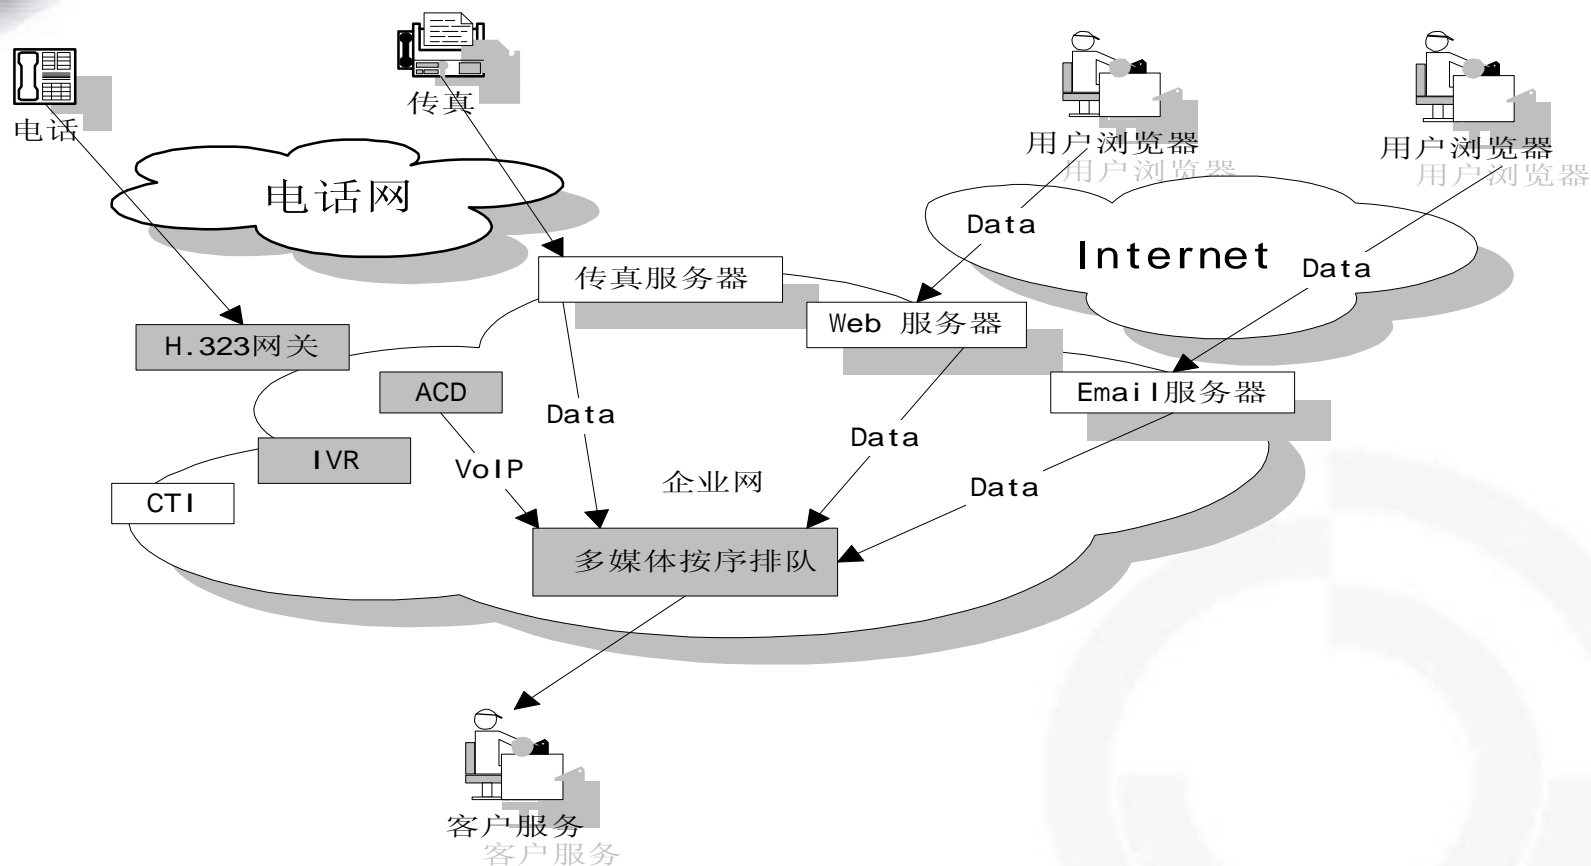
电话

传真

用户浏览器
用户浏览器

用户浏览器
用户浏览器

电话网

Internet

Data

Data

传真服务器

Web 服务器

H.323网关

ACD

Email服务器

Data

Data

IVR

VoIP

企业网

Data

CTI

多媒体按序排队

客户服务
客户服务